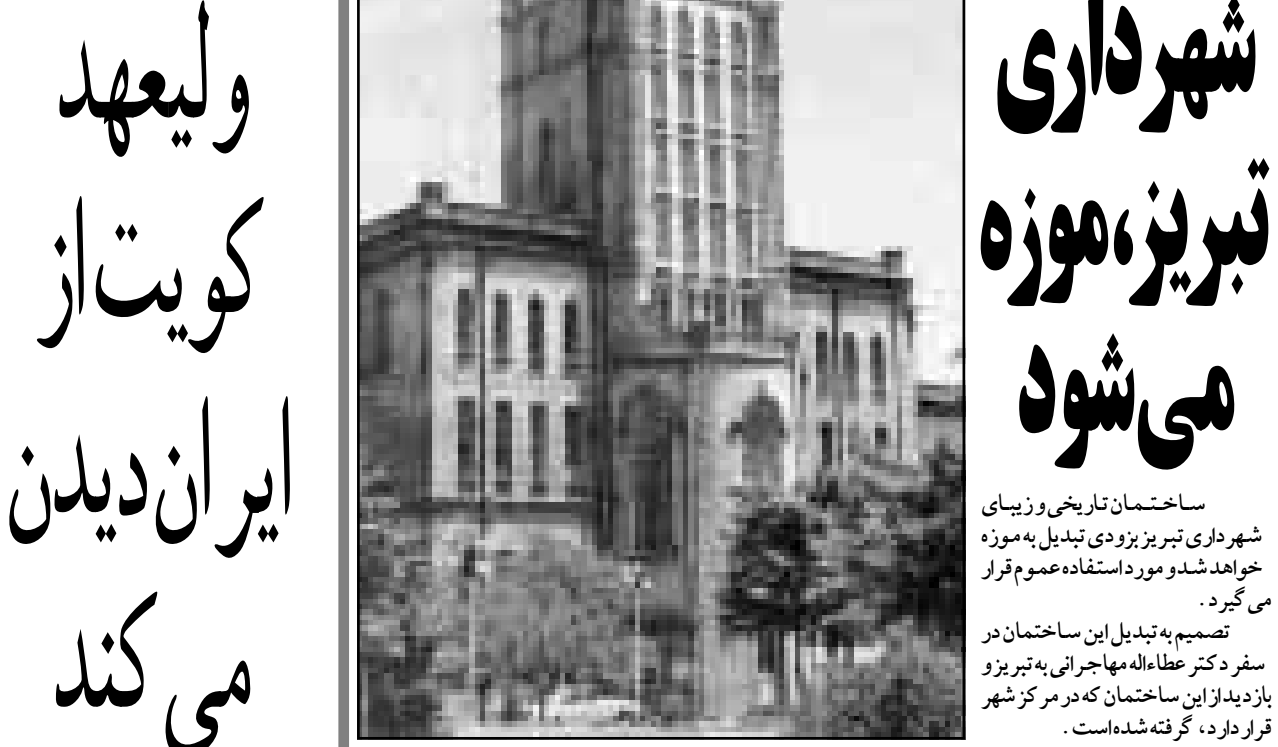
شهرداری تبریز،موزه می‌شود

ساختمان تاریخی و زیبای شهرداری تبریز بزودی تبدیل به موزه خواهد شد و مورد استفاده عموم قرار می گیرد .

تصمیم به تبدیل این ساختمان در سفر دکتر عطاءاله مهاجرانی به تبریز و بازدید از این ساختمان که در مرکز شهر قرار دارد، گرفته شده است .

ولیعهد کویت از ایران دیدن می کند